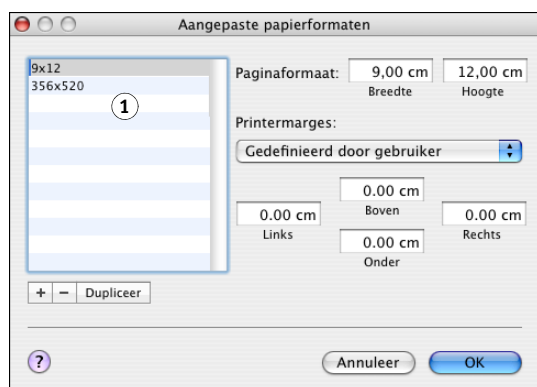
Aangepaste papierformaten

9x12
356x520
1

Paginaformaat: 9,00 cm 12,00 cm
Breedte Hoogte

Printermarges:

Gedefinieerd door gebruiker

0.00 cm
Boven
0.00 cm 0.00 cm
Links Rechts
0.00 cm
Onder

+ − Dupliceer

?

Annuleer OK